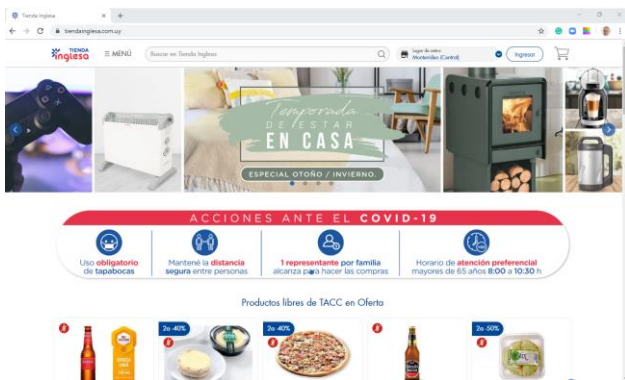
Tienda Inglesa
tiendainglesa.com.uy

TIENDA Inglesa ≡ MENÚ Buscar en Tienda Inglesa

Lugar de envío: Montevideo (Central) Ingresar

Temporada DE ESTAR EN CASA
ESPECIAL OTOÑO / INVIERNO.

ACCIONES ANTE EL COVID-19

Uso obligatorio de tapabocas

Mantené la distancia segura entre personas

1 representante por familia alcanza para hacer las compras

Horario de atención preferencial mayores de 65 años 8:00 a 10:30 h

Productos libres de TACC en Oferta

2a -40%

2a -40%

2a -50%